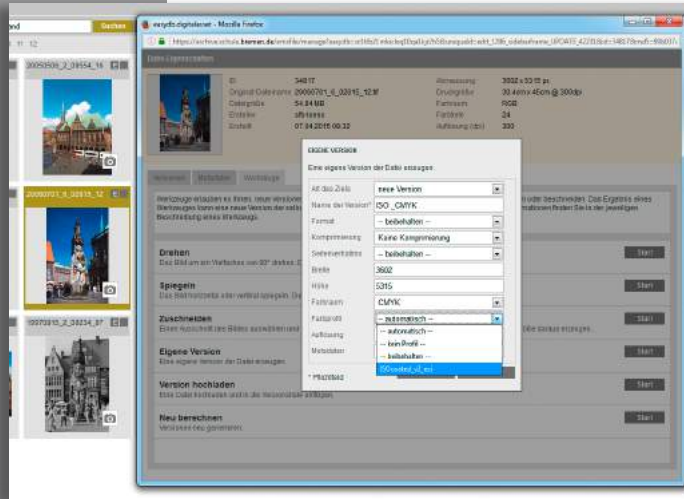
Suchen

11 12

20050506_2_08554_16

20090701_6_02015_12

10070810_2_00234_07

easydb.digitalarchiv - Mozilla Firefox

https://archive.schule.bremen.de/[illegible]

Datei-Eigenschaften

ID 34817
Original-Dateiname 20090701_6_02015_12.tif
Dateigröße 54.84 MB
Ersteller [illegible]
Erstellt 07.04.2015 09:32

Abmessung 3602 x 5315 px
Druckgröße 30.4cm x 45cm @ 300dpi
Farbraum RGB
Farbtiefe 24
Auflösung (dpi) 300

Versionen Metadaten Werkzeuge

Werkzeuge erlauben es Ihnen, neue Versionen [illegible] oder beschneiden. Das Ergebnis eines Werkzeuges kann eine neue Version der Datei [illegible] Beschreibung eines Werkzeugs.

Drehen
Das Bild um ein Vielfaches von 90° drehen. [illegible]

Spiegeln
Das Bild horizontal oder vertikal spiegeln. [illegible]

Zuschneiden
Einen Ausschnitt des Bildes auswählen und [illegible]

Eigene Version
Eine eigene Version der Datei erzeugen

Version hochladen
Eine Datei hochladen und in die Versionsliste einfügen

Neu berechnen
Versionen neu generieren

Start
Start
Start
Start
Start
Start

EIGENE VERSION
Eine eigene Version der Datei erzeugen.

Art des Ziels* neue Version
Name der Version* ISO_CMYK
Format -- beibehalten --
Komprimierung Keine Komprimierung
Seitenverhältnis -- beibehalten --
Breite 3602
Höhe 5315
Farbraum CMYK
Farbprofil -- automatisch --
Auflösung
Metadaten

-- automatisch --
-- kein Profil --
-- beibehalten --
ISOcoated_v2_eci

* Pflichtfeld